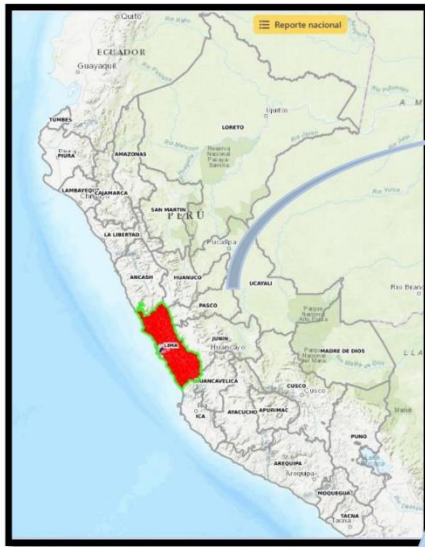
Quito
Reporte nacional
ECUADOR
Guayaquil
TUMBES
PIURA
AMAZONAS
LORETO
Iquitos
Reserva Nacional Pacaya Samiria
LAMBAYEQUE
CAJAMARCA
Chiclayo
SAN MARTIN
PERÚ
LA LIBERTAD
Pucallpa
ANCASH
HUANUCO
UCAYALI
PASCO
JUNIN
Huancayo
LIMA
Lima
HUANCAVELICA
MADRE DE DIOS
CUSCO
Cusco
ICA
AYACUCHO
APURIMAC
PUNO
AREQUIPA
Arequipa
MOQUEGUA
TACNA
Tacna
Rio Branco